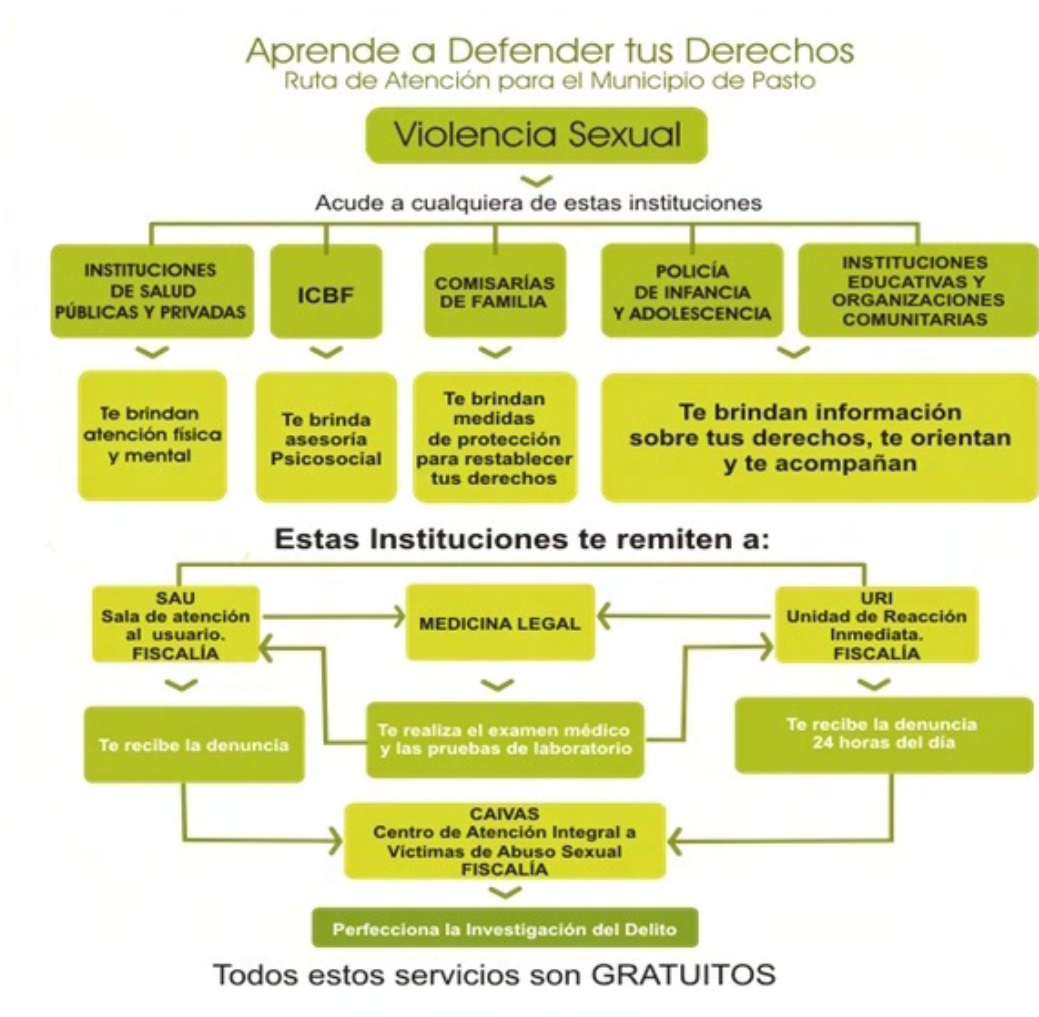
Aprende a Defender tus Derechos
Ruta de Atención para el Municipio de Pasto

Violencia Sexual

Acude a cualquiera de estas instituciones

INSTITUCIONES DE SALUD PÚBLICAS Y PRIVADAS

ICBF

COMISARÍAS DE FAMILIA

POLICÍA DE INFANCIA Y ADOLESCENCIA

INSTITUCIONES EDUCATIVAS Y ORGANIZACIONES COMUNITARIAS

Te brindan atención física y mental

Te brinda asesoría Psicosocial

Te brindan medidas de protección para restablecer tus derechos

Te brindan información sobre tus derechos, te orientan y te acompañan

Estas Instituciones te remiten a:

SAU
Sala de atención al usuario.
FISCALÍA

MEDICINA LEGAL

URI
Unidad de Reacción Inmediata.
FISCALÍA

Te recibe la denuncia

Te realiza el examen médico y las pruebas de laboratorio

Te recibe la denuncia 24 horas del día

CAIVAS
Centro de Atención Integral a Víctimas de Abuso Sexual
FISCALÍA

Perfecciona la Investigación del Delito

Todos estos servicios son GRATUITOS